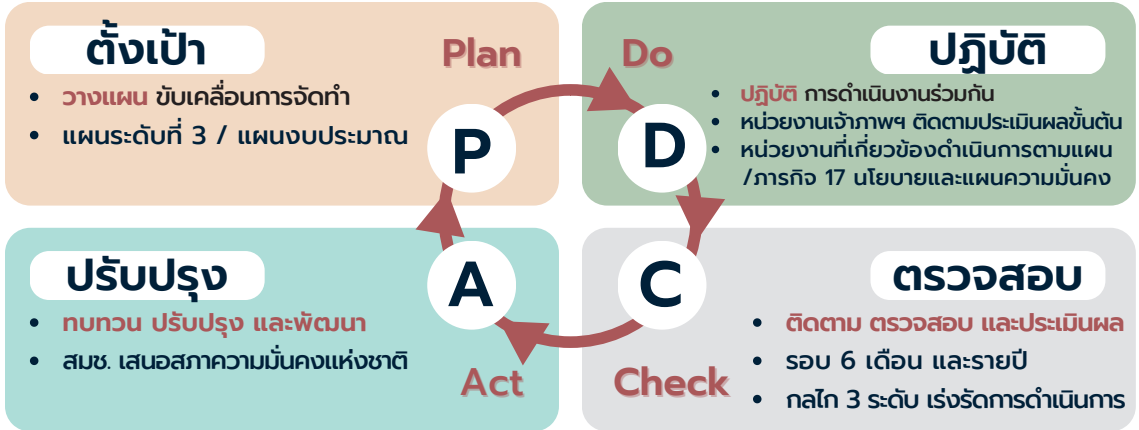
ตั้งเป้า

Plan

• วางแผน ขับเคลื่อนการจัดทำ
• แผนระดับที่ 3 / แผนงบประมาณ

Do

ปฏิบัติ

• ปฏิบัติ การดำเนินงานร่วมกัน
• หน่วยงานเจ้าภาพฯ ติดตามประเมินผลขั้นต้น
• หน่วยงานที่เกี่ยวข้องดำเนินการตามแผน /ภารกิจ 17 นโยบายและแผนความมั่นคง

P

D

A

C

ปรับปรุง

• ทบทวน ปรับปรุง และพัฒนา
• สมช. เสนอสภาความมั่นคงแห่งชาติ

Act

ตรวจสอบ

• ติดตาม ตรวจสอบ และประเมินผล
• รอบ 6 เดือน และรายปี
• กลไก 3 ระดับ เร่งรัดการดำเนินการ

Check